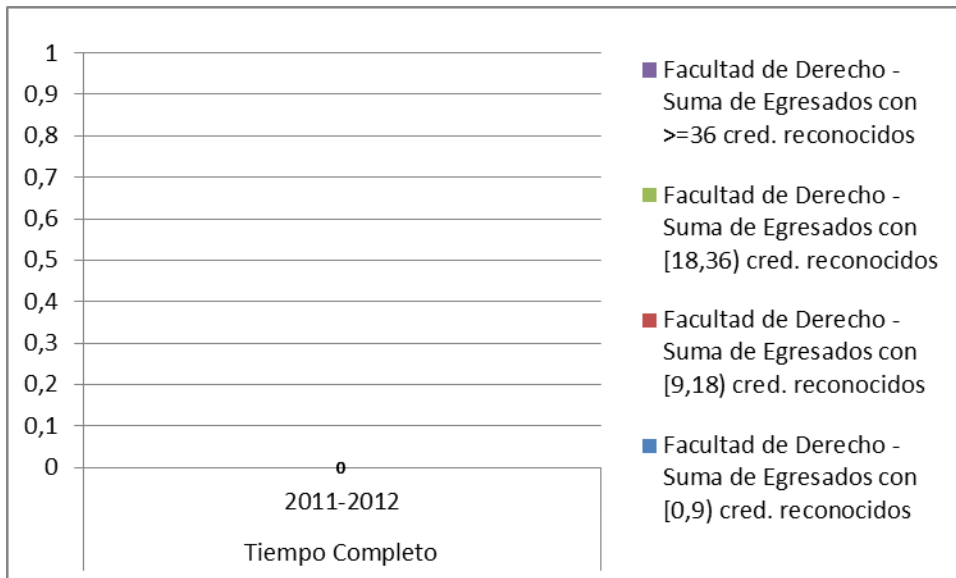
1
0,9
0,8
0,7
0,6
0,5
0,4
0,3
0,2
0,1
0

0

2011-2012

Tiempo Completo

Facultad de Derecho - Suma de Egresados con >=36 cred. reconocidos

Facultad de Derecho - Suma de Egresados con [18,36) cred. reconocidos

Facultad de Derecho - Suma de Egresados con [9,18) cred. reconocidos

Facultad de Derecho - Suma de Egresados con [0,9) cred. reconocidos